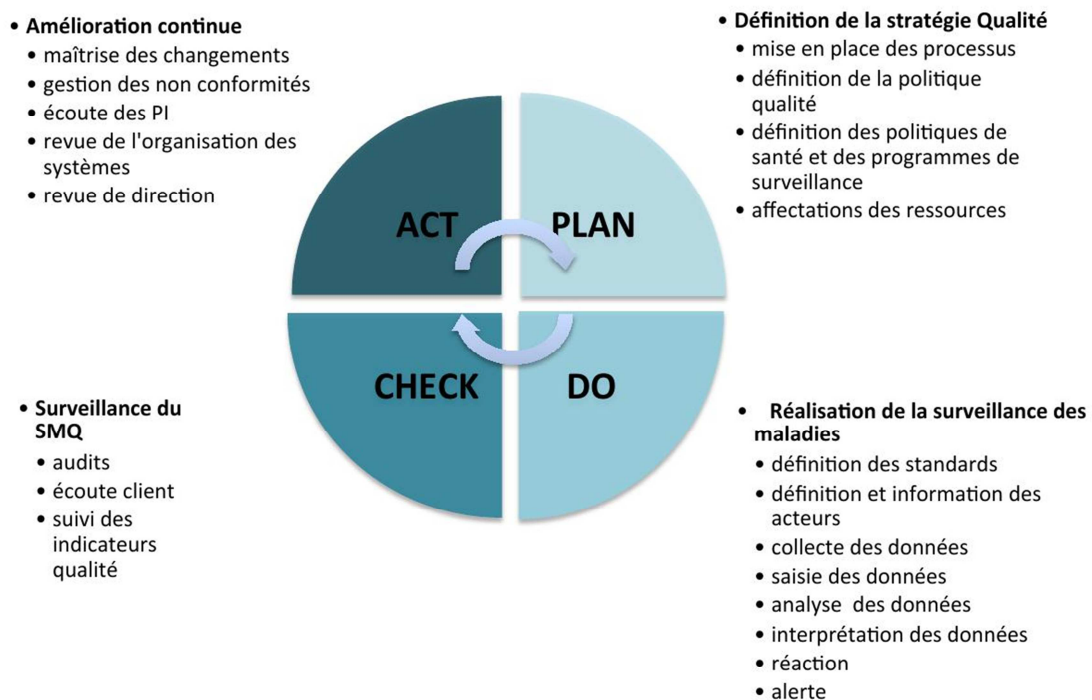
• Amélioration continue
• maîtrise des changements
• gestion des non conformités
• écoute des PI
• revue de l'organisation des systèmes
• revue de direction

• Définition de la stratégie Qualité
• mise en place des processus
• définition de la politique qualité
• définition des politiques de santé et des programmes de surveillance
• affectations des ressources

ACT

PLAN

CHECK

DO

• Surveillance du SMQ
• audits
• écoute client
• suivi des indicateurs qualité

• Réalisation de la surveillance des maladies
• définition des standards
• définition et information des acteurs
• collecte des données
• saisie des données
• analyse des données
• interprétation des données
• réaction
• alerte